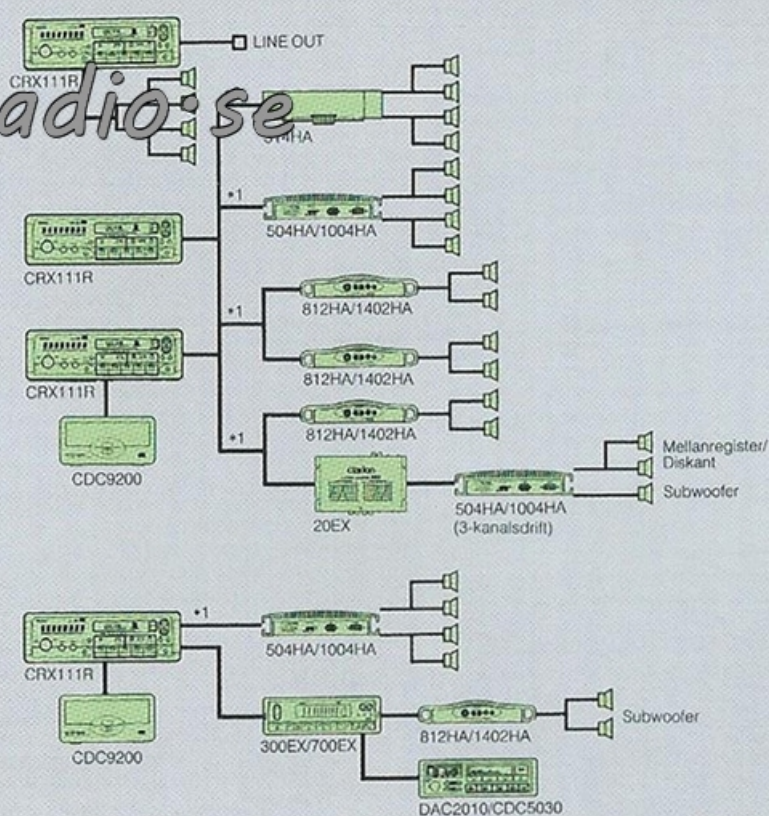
LINE OUT
CRX111R
adio.se
514HA
*1
504HA/1004HA
CRX111R
*1
812HA/1402HA
812HA/1402HA
CRX111R
CDC9200
*1
812HA/1402HA
clarion
20EX
504HA/1004HA
(3-kanalsdrift)
Mellanregister/
Diskant
Subwoofer
*1
504HA/1004HA
CRX111R
CDC9200
300EX/700EX
812HA/1402HA
Subwoofer
DAC2010/CDC5030